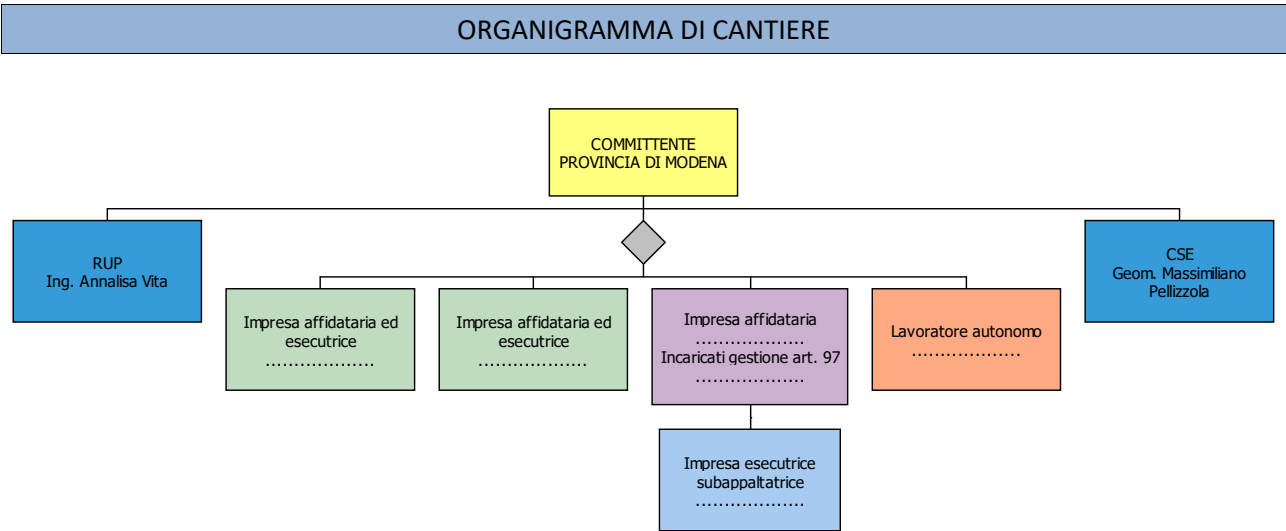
ORGANIGRAMMA DI CANTIERE

COMMITTENTE
PROVINCIA DI MODENA

RUP
Ing. Annalisa Vita

CSE
Geom. Massimiliano Pellizzola

Impresa affidataria ed esecutrice
……………….

Impresa affidataria ed esecutrice
……………….

Impresa affidataria
……………….
Incaricati gestione art. 97
……………….

Lavoratore autonomo
……………….

Impresa esecutrice subappaltatrice
……………….